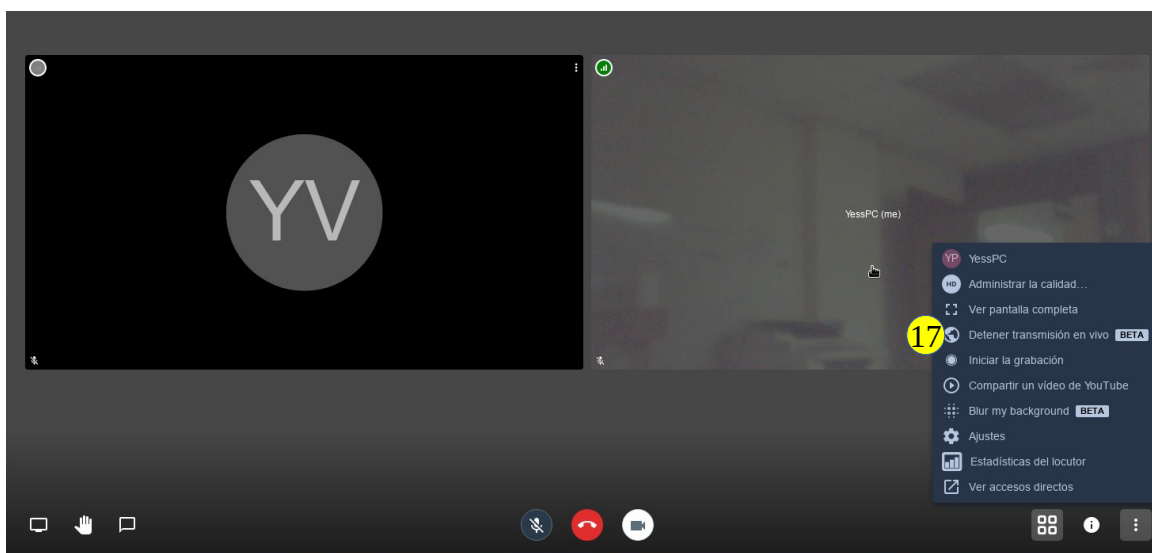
YV

YessPC (me)

YP YessPC
HD Administrar la calidad…
Ver pantalla completa
17
Detener transmisión en vivo BETA
Iniciar la grabación
Compartir un vídeo de YouTube
Blur my background BETA
Ajustes
Estadísticas del locutor
Ver accesos directos